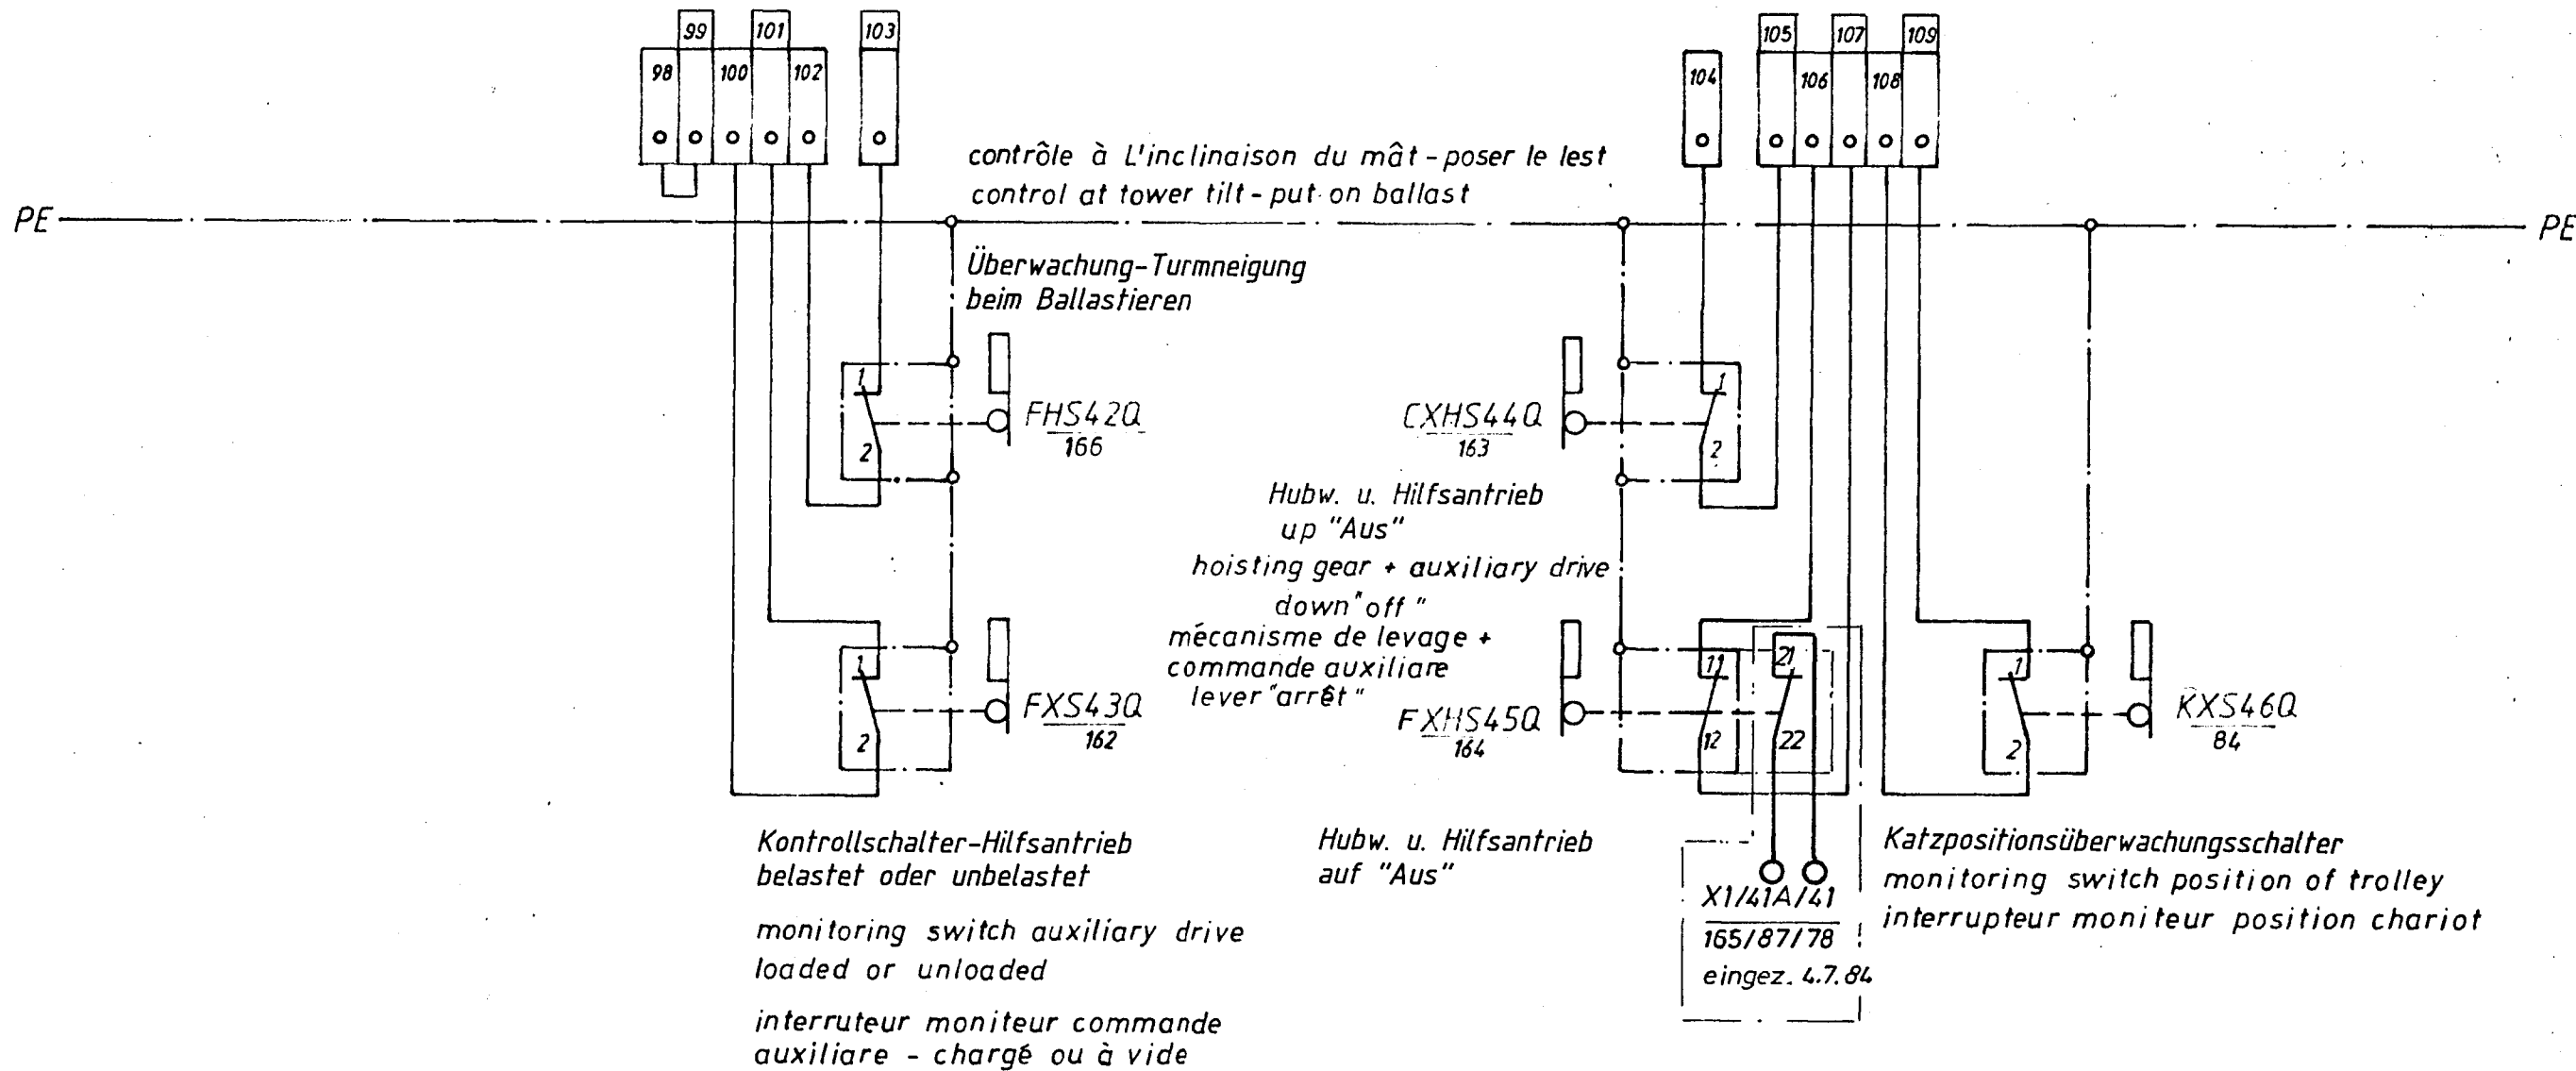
99 101 103
98 100 102

105 107 109
104 106 108

contrôle à L'inclinaison du mât - poser le lest
control at tower tilt - put on ballast

PE

PE

Überwachung-Turmneigung
beim Ballastieren

1
2
FHS42Q
166

CXHS44Q
163
1
2

Hubw. u. Hilfsantrieb
up "Aus"
hoisting gear + auxiliary drive
down "off"
mécanisme de levage +
commande auxiliare
lever "arrêt"

1
2
FXS43Q
162

FXHS45Q
164
11
12
21
22

1
2
KXS46Q
84

Kontrollschalter-Hilfsantrieb
belastet oder unbelastet

monitoring switch auxiliary drive
loaded or unloaded

interruteur moniteur commande
auxiliare - chargé ou à vide

Hubw. u. Hilfsantrieb
auf "Aus"

X1/41A/41
165/87/78
eingez. 4.7.84

Katzpositionsüberwachungsschalter
monitoring switch position of trolley
interrupteur moniteur position chariot